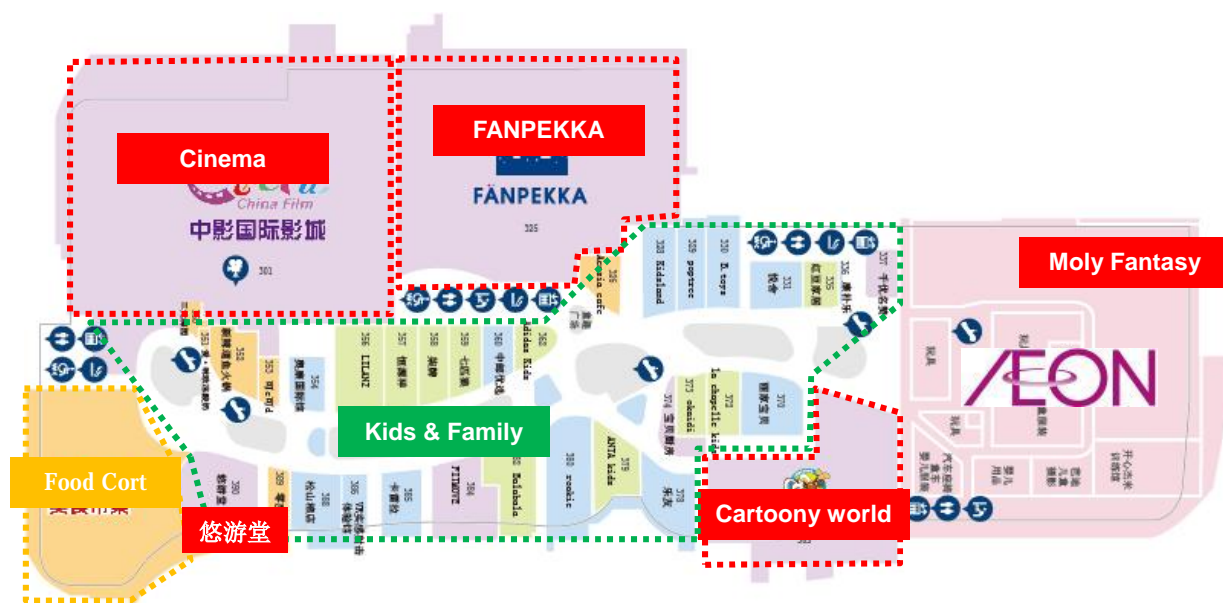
Cinema

China Film

中影国际影城

301

FANPEKKA

FÄNPEKKA

325

Moly Fantasy

ÆON

Kids & Family

Food Cort

悠游堂

Cartoony world

328 Kidsland

330 popree

330 E.toys

331 饶舍

335 邮政银行

336 摩比乐

337 平价名表

354 LILANZ

357 情趣家

358 童游

359 七匹狼

360 中国农业

362 adidas Kids

356 波司登

326 Maria cafe

373 okaidi

372 la chapelle kids

370 顺美家居

374 宝贝部落

380 ZARA kids

379 ANTA kids

378 乐友

382 Balabala

383 FILA KIDS

386 优乐教育

385 卡童汇

388 格林童话

389 爱回家

390 韩华楼

353 可可西

351 新辣道鱼火锅

美食市集

玩具

开心杰米

汽车婴童

婴儿用品

芭迪儿童